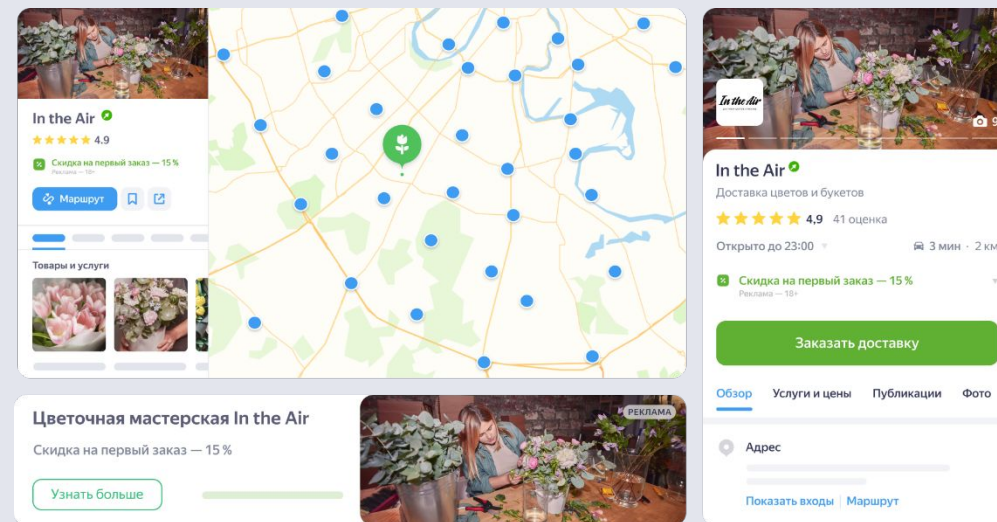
In the Air
4.9
Скидка на первый заказ — 15 %
Реклама — 18+
Маршрут
Товары и услуги

Цветочная мастерская In the Air
Скидка на первый заказ — 15 %
Узнать больше
РЕКЛАМА

In the Air
9
In the Air
Доставка цветов и букетов
4,9 41 оценка
Открыто до 23:00
3 мин · 2 км
Скидка на первый заказ — 15 %
Реклама — 18+
Заказать доставку
Обзор Услуги и цены Публикации Фото
Адрес
Показать входы | Маршрут